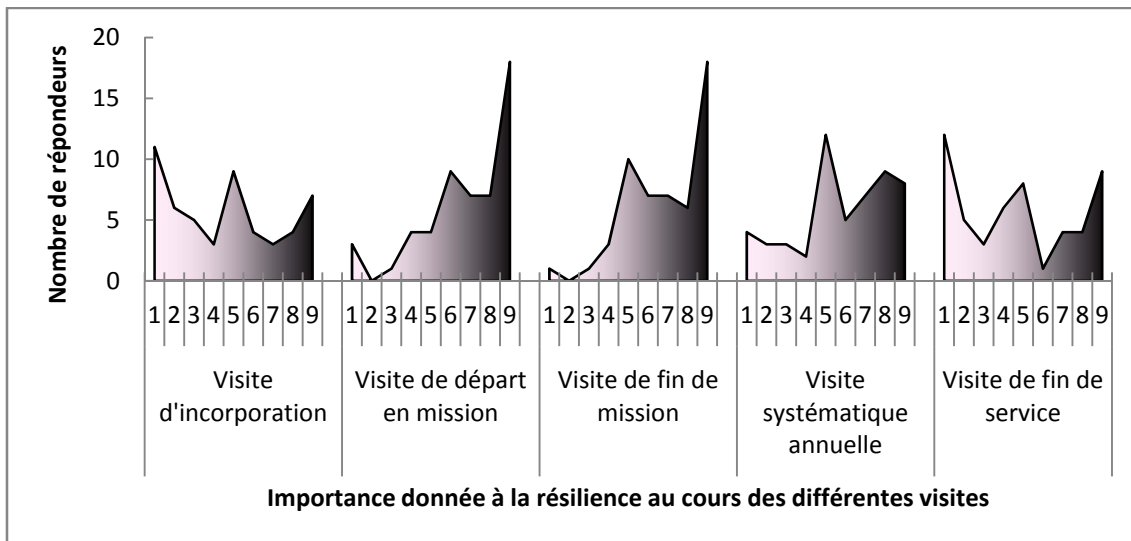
Nombre de répondeurs

20
15
10
5
0

1 2 3 4 5 6 7 8 9
Visite d'incorporation

1 2 3 4 5 6 7 8 9
Visite de départ en mission

1 2 3 4 5 6 7 8 9
Visite de fin de mission

1 2 3 4 5 6 7 8 9
Visite systématique annuelle

1 2 3 4 5 6 7 8 9
Visite de fin de service

Importance donnée à la résilience au cours des différentes visites